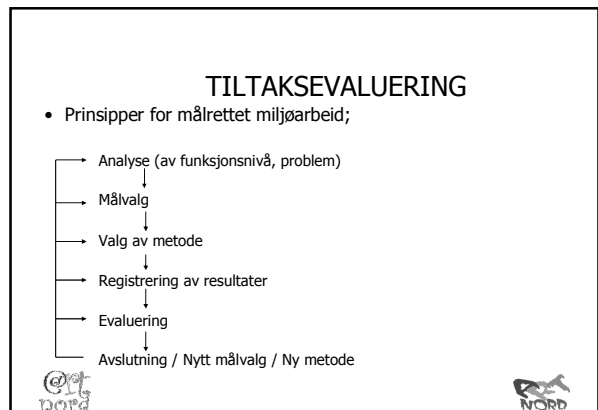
TILTAKSEVALUERING

• Prinsipper for målrettet miljøarbeid;

Analyse (av funksjonsnivå, problem)

Målvalg

Valg av metode

Registrering av resultater

Evaluering

Avslutning / Nytt målvalg / Ny metode

NORD